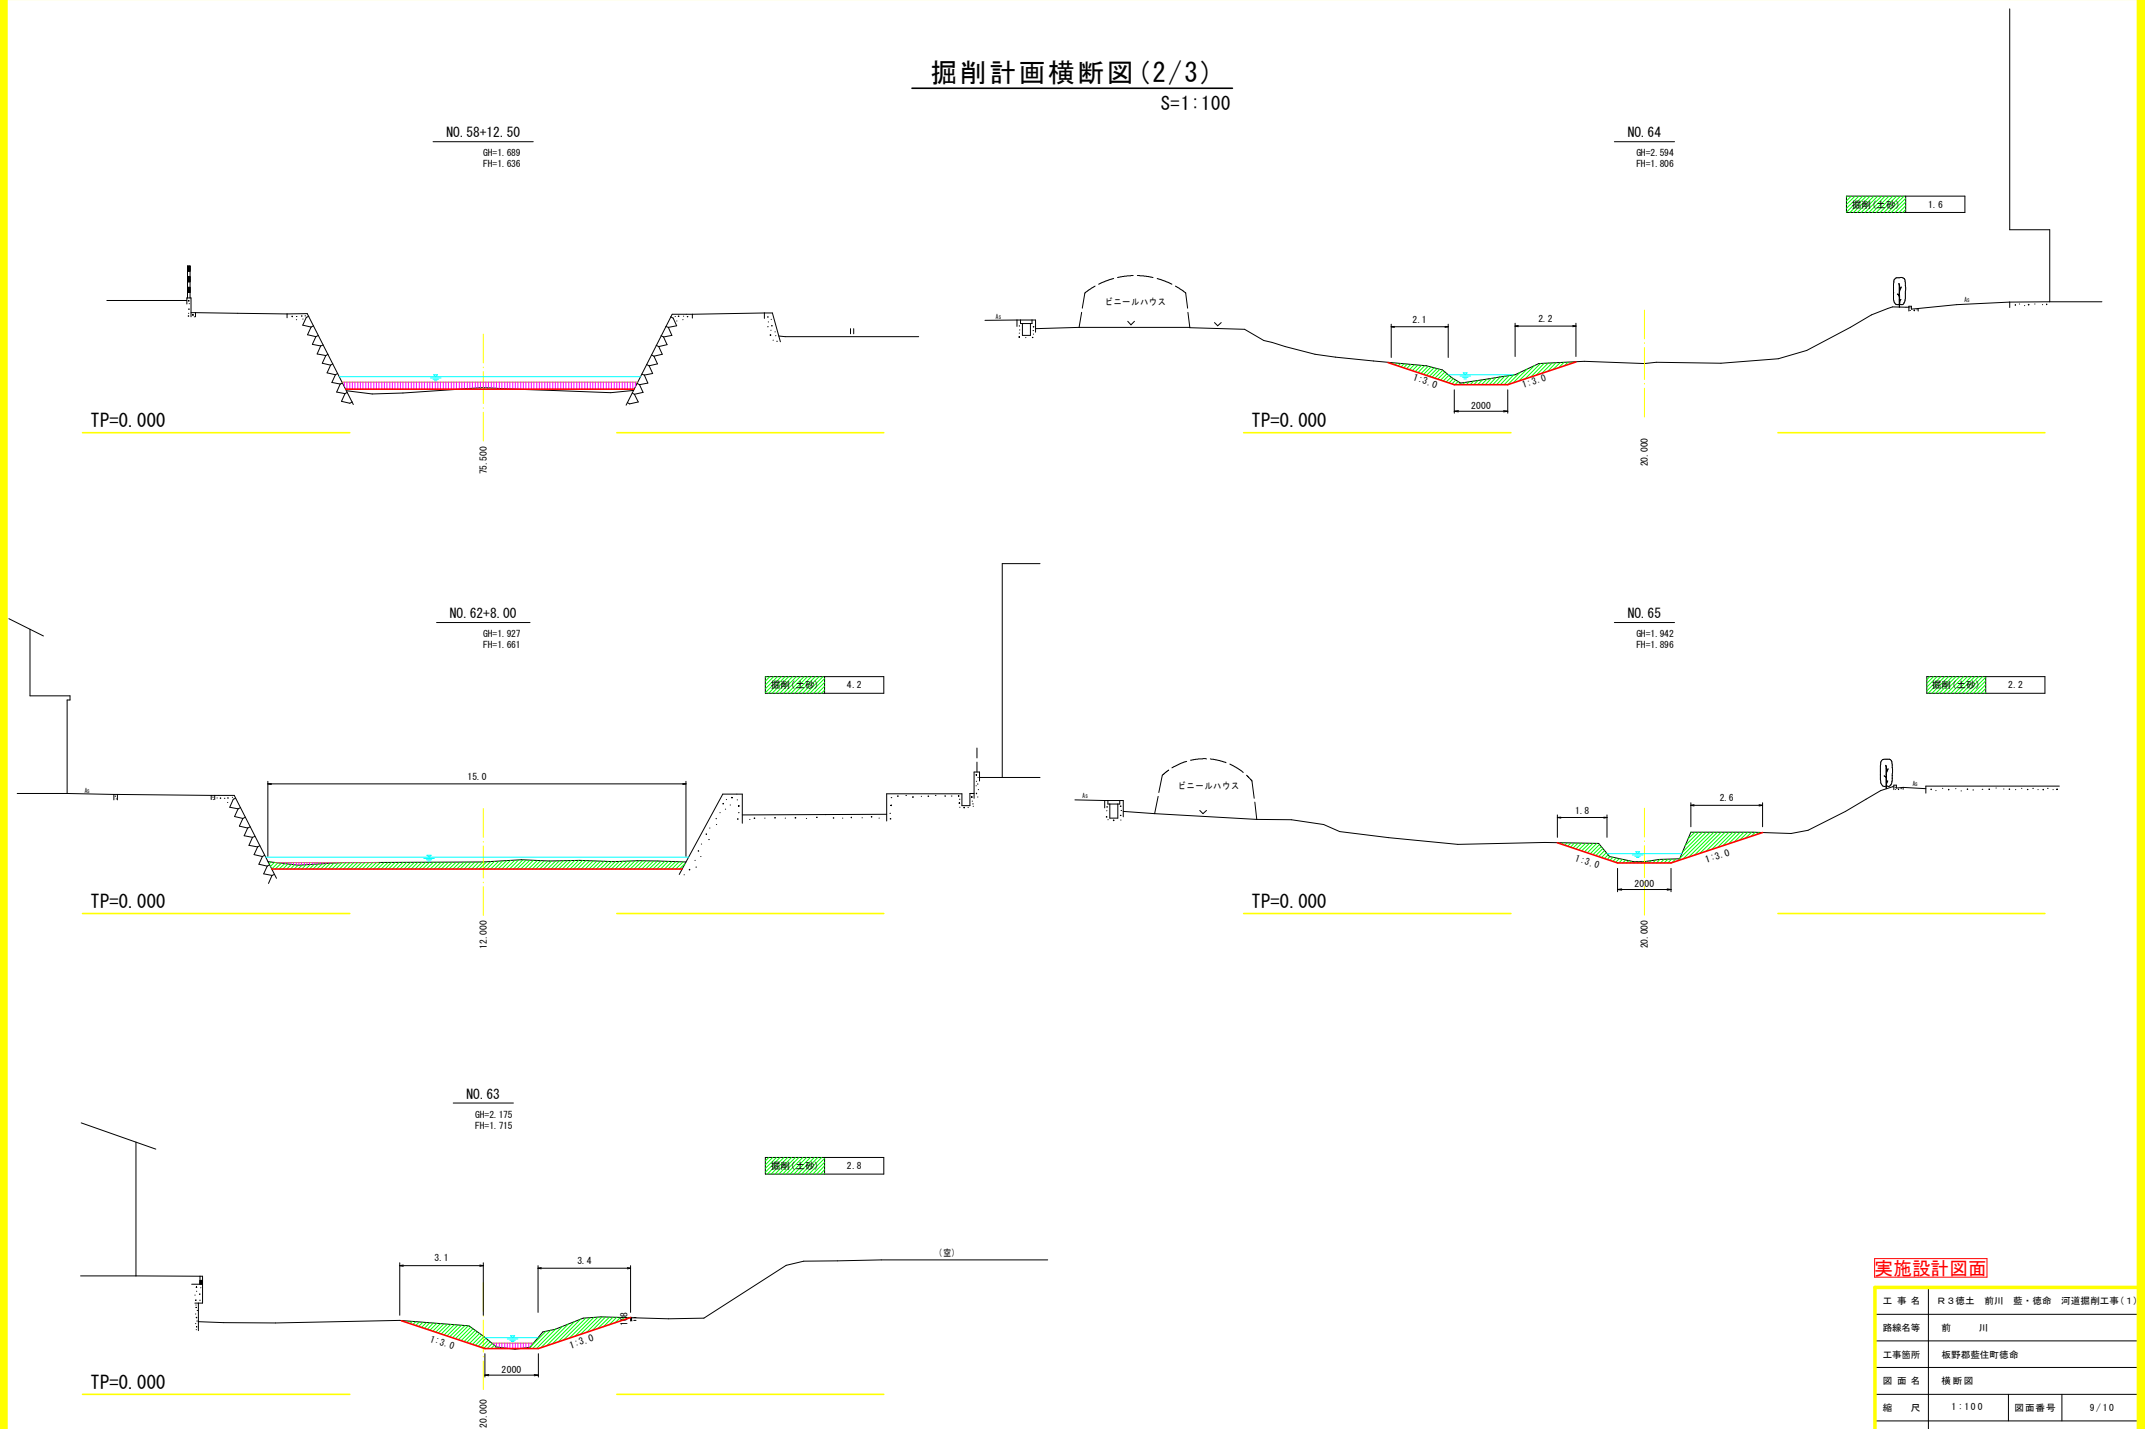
掘削計画横断図(2/3)
S=1:100

NO. 58+12. 50
GH=1. 689
FH=1. 636

TP=0. 000

75. 500

NO. 64
GH=2. 594
FH=1. 806

| 掘削(土砂) | 1. 6 |
|---|---|

ビニールハウス

2. 1
2. 2
1:3. 0
1:3. 0
2000

TP=0. 000

20. 000

NO. 62+8. 00
GH=1. 927
FH=1. 661

| 掘削(土砂) | 4. 2 |
|---|---|

15. 0

TP=0. 000

12. 000

NO. 65
GH=1. 942
FH=1. 896

| 掘削(土砂) | 2. 2 |
|---|---|

ビニールハウス

1. 8
2. 6
1:3. 0
1:3. 0
2000

TP=0. 000

20. 000

NO. 63
GH=2. 175
FH=1. 715

| 掘削(土砂) | 2. 8 |
|---|---|

3. 1
3. 4
1:3. 0
1:3. 0
2000
(空)

TP=0. 000

20. 000

実施設計図面

| 工事名 | R3徳土 前川 藍・徳命 河道掘削工事(1) | | |
|---|---|---|---|
| 路線名等 | 前 川 | | |
| 工事箇所 | 板野郡藍住町徳命 | | |
| 図面名 | 横断図 | | |
| 縮 尺 | 1:100 | 図面番号 | 9/10 |